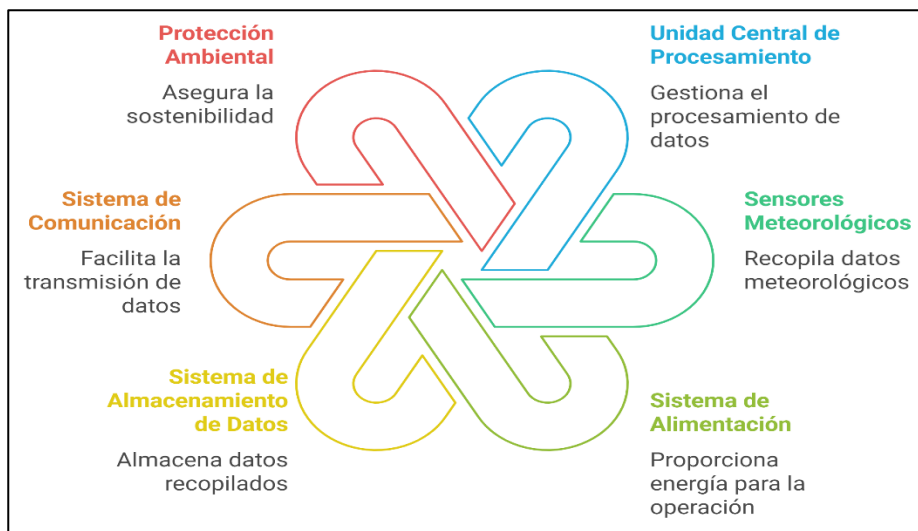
Protección Ambiental

Asegura la sostenibilidad

Unidad Central de Procesamiento

Gestiona el procesamiento de datos

Sistema de Comunicación

Facilita la transmisión de datos

Sensores Meteorológicos

Recopila datos meteorológicos

Sistema de Almacenamiento de Datos

Almacena datos recopilados

Sistema de Alimentación

Proporciona energía para la operación